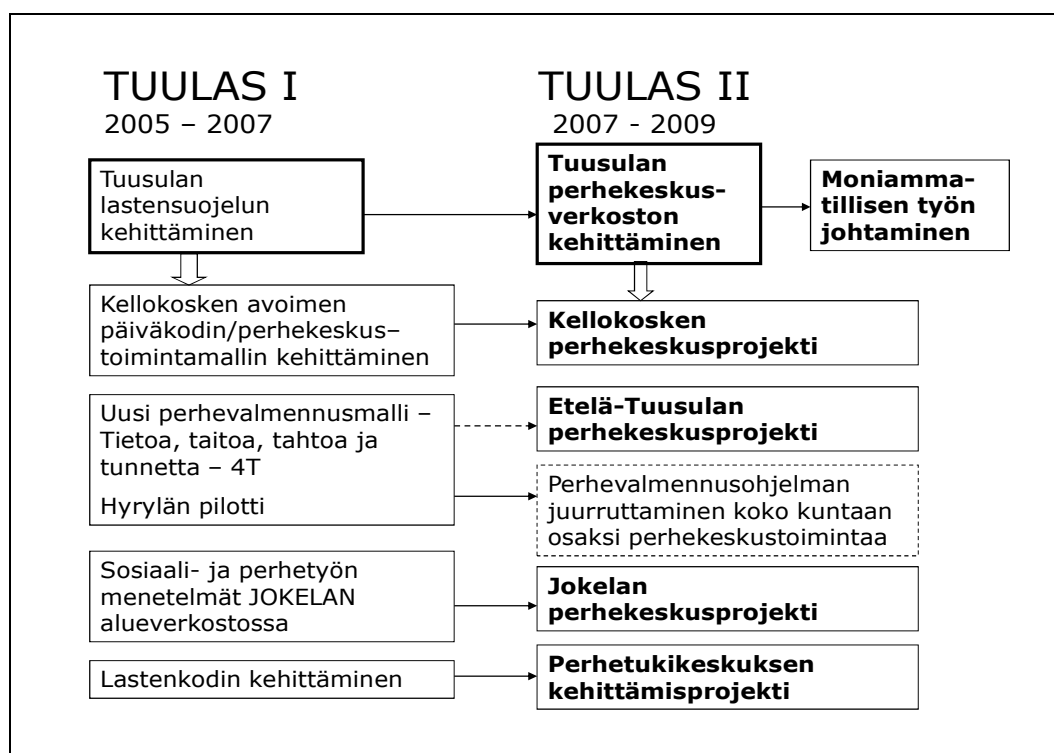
TUULAS I
2005 – 2007

TUULAS II
2007 - 2009

Tuusulan lastensuojelun kehittäminen

Tuusulan perhekeskusverkoston kehittäminen

Moniammatillisen työn johtaminen

Kellokosken avoimen päiväkodin/perhekeskus–toimintamallin kehittäminen

Kellokosken perhekeskusprojekti

Uusi perhevalmennusmalli – Tietoa, taitoa, tahtoa ja tunnetta – 4T

Hyrylän pilotti

Etelä-Tuusulan perhekeskusprojekti

Perhevalmennusohjelman juurruttaminen koko kuntaan osaksi perhekeskustoimintaa

Sosiaali- ja perhetyön menetelmät JOKELAN alueverkostossa

Jokelan perhekeskusprojekti

Lastenkodin kehittäminen

Perhetukikeskuksen kehittämisprojekti